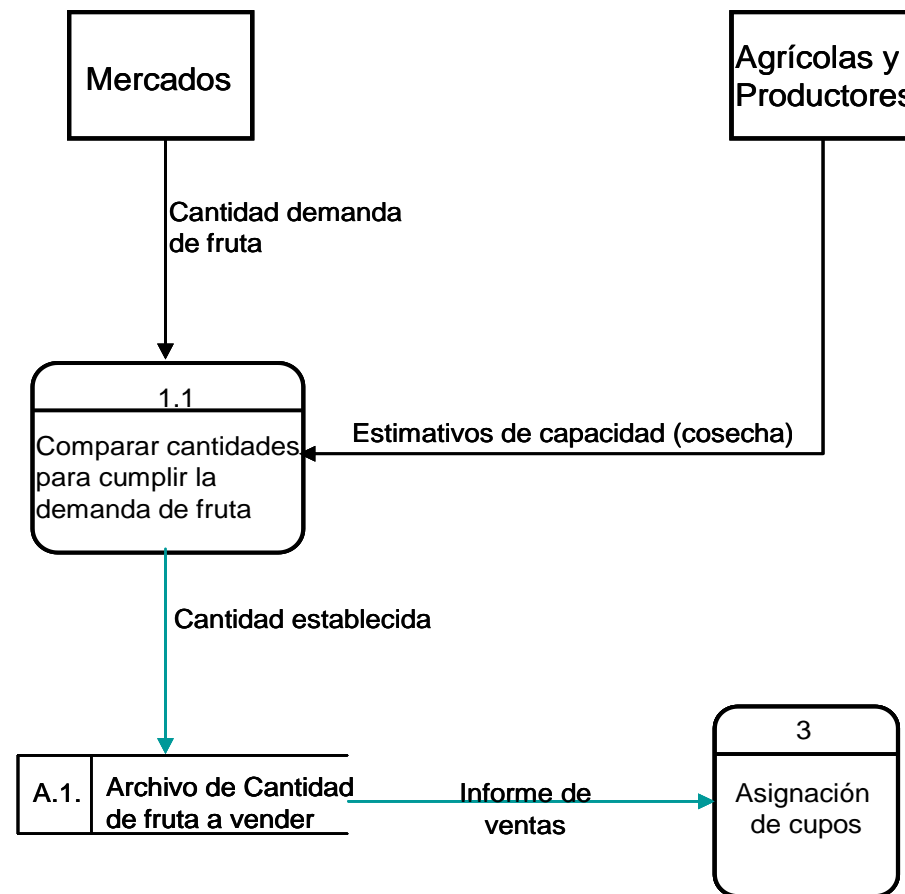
Mercados

Agrícolas y
Productores

Cantidad demanda de fruta

1.1

Comparar cantidades para cumplir la demanda de fruta

Estimativos de capacidad (cosecha)

Cantidad establecida

A.1.

Archivo de Cantidad de fruta a vender

Informe de ventas

3

Asignación de cupos